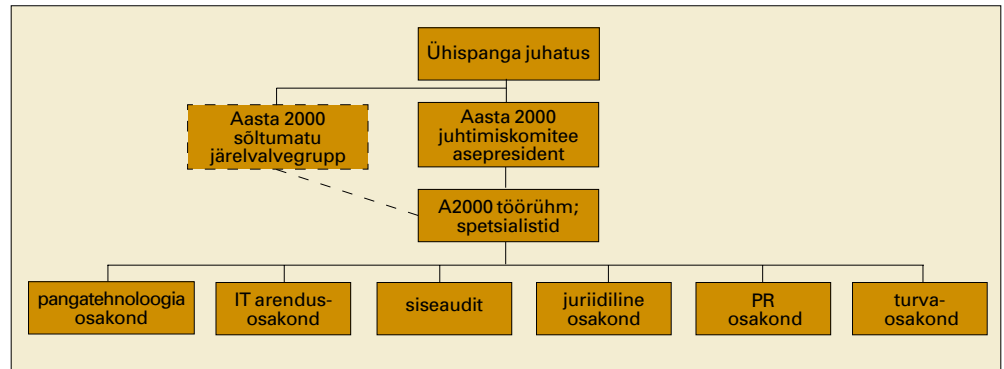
Ühispanga juhatus

Aasta 2000 sõltumatu järelvalvegrupp

Aasta 2000 juhtimiskomitee asepresident

A2000 töörühm; spetsialistid

pangatehnoloogia osakond

IT arendusosakond

siseaudit

juriidiline osakond

PR osakond

turvaosakond